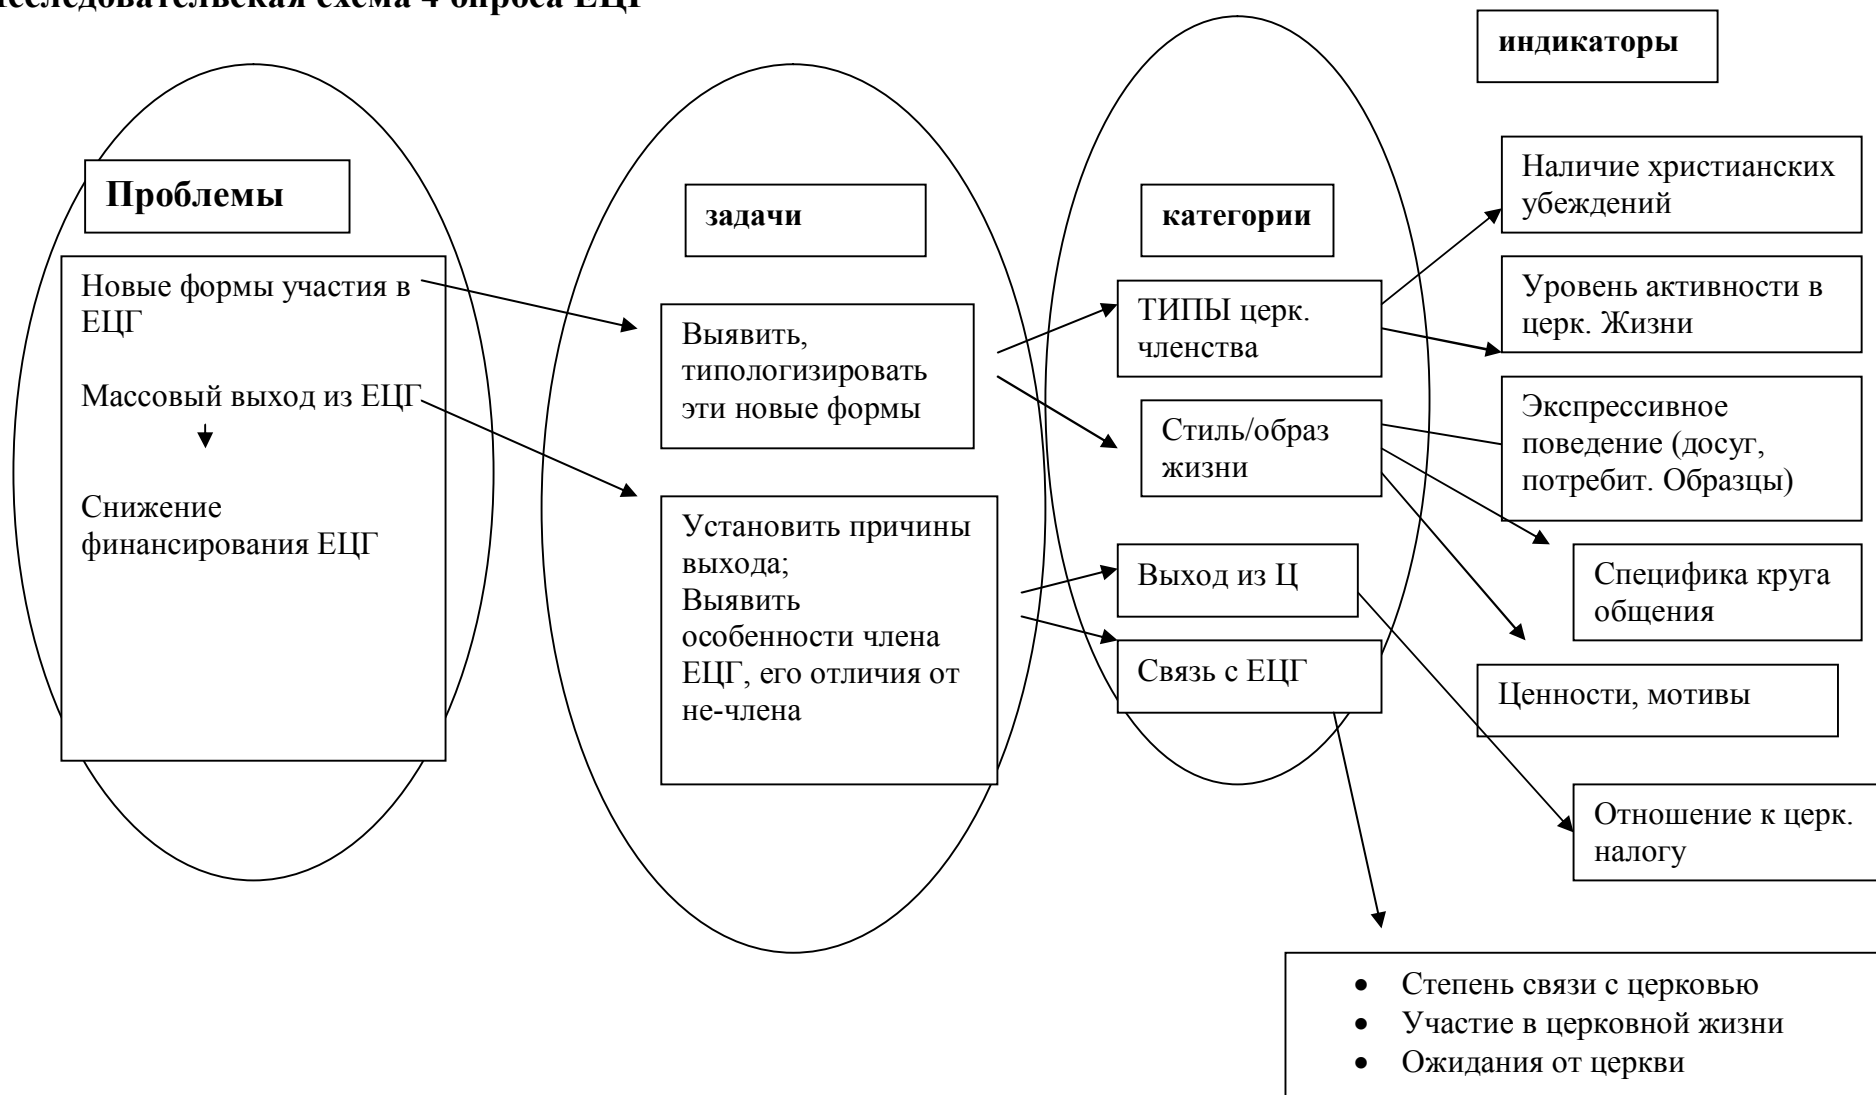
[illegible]сследовательская схема 4 опроса ЕЦГ

индикаторы

Проблемы

Новые формы участия в ЕЦГ

Массовый выход из ЕЦГ

Снижение финансирования ЕЦГ

задачи

Выявить, типологизировать эти новые формы

Установить причины выхода;
Выявить особенности члена ЕЦГ, его отличия от не-члена

категории

ТИПЫ церк. членства

Стиль/образ жизни

Выход из Ц

Связь с ЕЦГ

Наличие христианских убеждений

Уровень активности в церк. Жизни

Экспрессивное поведение (досуг, потребит. Образцы)

Специфика круга общения

Ценности, мотивы

Отношение к церк. налогу

- Степень связи с церковью
- Участие в церковной жизни
- Ожидания от церкви